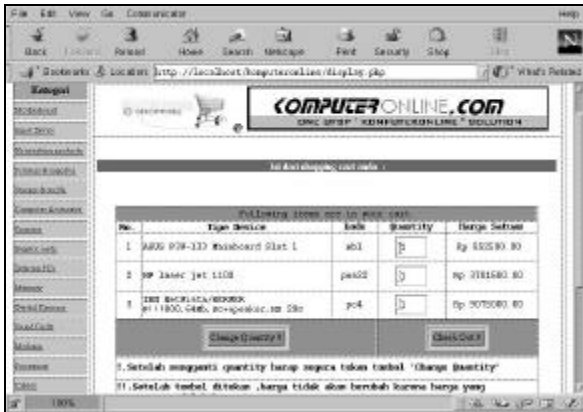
File Edit View Go Communicator Help

Back Forward Reload Home Search Netscape Print Security Shop Stop

Bookmarks Location: http://localhost/komputeronline/display.php What's Related

Kategori

COMPUTERONLINE.COM

Isi dari shopping cart anda :

Following items are in your cart

| No. | Type Device | Kode | Quantity | Harga Satuan |
|---|---|---|---|---|
| 1 | ASUS P3B-133 Mainboard Slot 1 | mb1 | 5 | Rp 532500.00 |
| 2 | HP laser jet 1100 | pen02 | 3 | Rp 3781500.00 |
| 3 | IBM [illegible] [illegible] | pc4 | 3 | Rp 9075000.00 |

Change Quantity ! Check Out !

1.Setelah mengganti quantity harap segera tekan tombol 'Change Quantity'

!!.Setelah tombol ditekan ,harga tidak akan berubah karena harga yang

100%